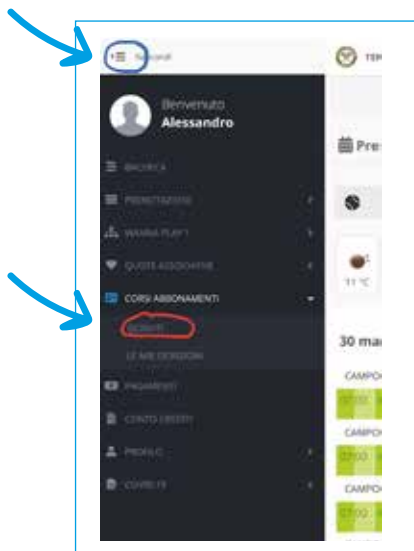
Nascondi

TEM

Benvenuto
Alessandro

BACHECA

PRENOTAZIONI

WANNA PLAY?

QUOTE ASSOCIATIVE

CORSI ABBONAMENTI

ISCRIVITI

LE MIE ISCRIZIONI

PAGAMENTI

CONTO CREDITI

PROFILO

COVID-19

Pre

11 °C

30 ma

CAMPO

CAMPO

CAMPO